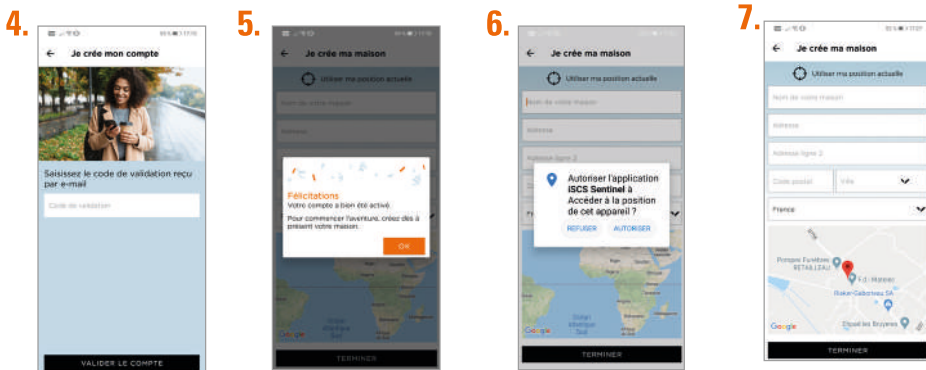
4.

Je crée mon compte

Saisissez le code de validation reçu par e-mail

Code de validation

VALIDER LE COMPTE

5.

Je crée ma maison

Utiliser ma position actuelle

Nom de votre maison

Adresse

Félicitations

Votre compte a bien été activé.

Pour commencer l'aventure, créez dès à présent votre maison.

OK

TERMINER

6.

Je crée ma maison

Utiliser ma position actuelle

Nom de votre maison

Adresse

Adresse ligne 2

Autoriser l'application ISCS Sentinel à Accéder à la position de cet appareil ?

REFUSER

AUTORISER

TERMINER

7.

Je crée ma maison

Utiliser ma position actuelle

Nom de votre maison

Adresse

Adresse ligne 2

Code postal

Ville

France

Pompes Funèbres RETAILLEAU

Baker-Gaborieau SA

Google

TERMINER